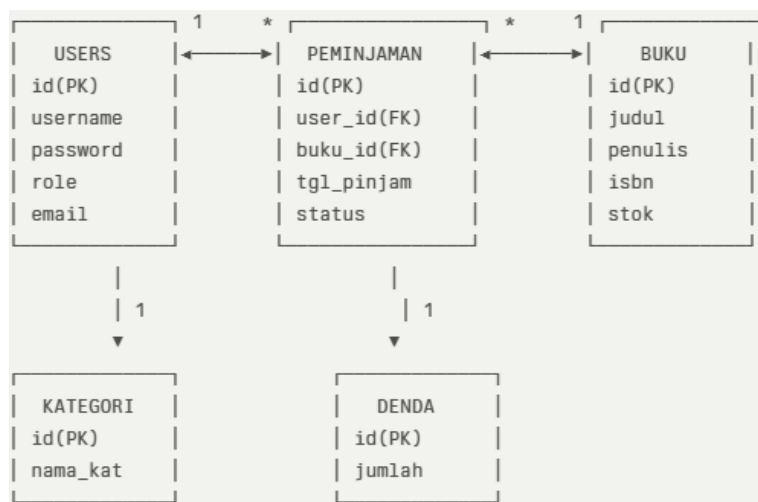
1 * * 1

USERS
id(PK)
username
password
role
email

PEMINJAMAN
id(PK)
user_id(FK)
buku_id(FK)
tgl_pinjam
status

BUKU
id(PK)
judul
penulis
isbn
stok

1

1

KATEGORI
id(PK)
nama_kat

DENDA
id(PK)
jumlah